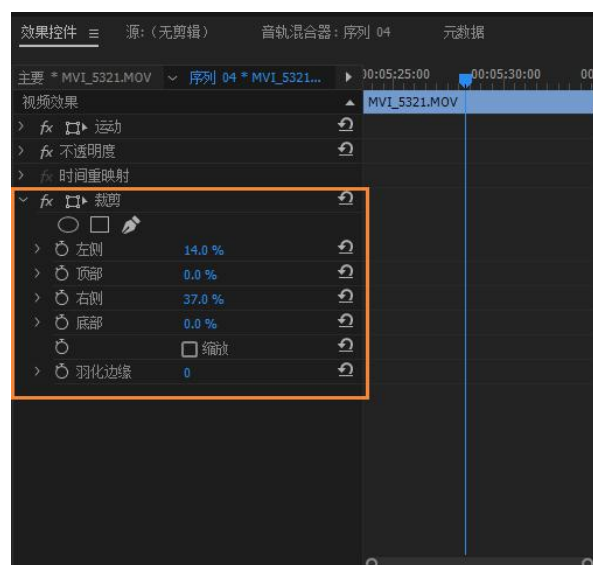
效果控件 ≡ 源:(无剪辑) 音轨混合器:序列 04 元数据

主要 * MVI_5321.MOV ⌄ 序列 04 * MVI_5321... ▸ 00:05:25:00 00:05:30:00 00

视频效果 MVI_5321.MOV

> fx 运动

> fx 不透明度

> fx 时间重映射

⌄ fx 裁剪

> 左侧 14.0 %

> 顶部 0.0 %

> 右侧 37.0 %

> 底部 0.0 %

缩放

> 羽化边缘 0